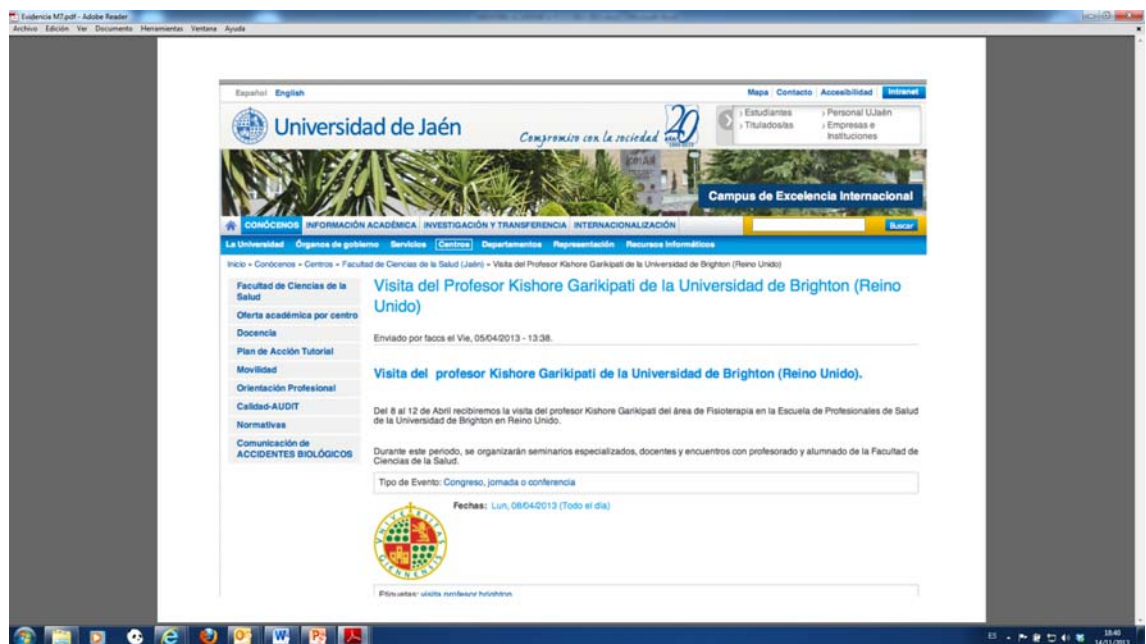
Evidencia M7.pdf - Adobe Reader
Archivo Edición Ver Documento Herramientas Ventana Ayuda

Español English
Mapa Contacto Accesibilidad Intranet
Universidad de Jaén
Compromiso con la sociedad 20
Estudiantes
Titulados/as
Personal UJaén
Empresas e Instituciones
Campus de Excelencia Internacional
CONÓCENOS INFORMACIÓN ACADÉMICA INVESTIGACIÓN Y TRANSFERENCIA INTERNACIONALIZACIÓN
Buscar
La Universidad Órganos de gobierno Servicios Centros Departamentos Representación Recursos Informáticos
Inicio » Conócenos » Centros » Facultad de Ciencias de la Salud (Jaén) » Visita del Profesor Kishore Garikipati de la Universidad de Brighton (Reino Unido)

Facultad de Ciencias de la Salud
Oferta académica por centro
Docencia
Plan de Acción Tutorial
Movilidad
Orientación Profesional
Calidad-AUDIT
Normativas
Comunicación de ACCIDENTES BIOLÓGICOS

Visita del Profesor Kishore Garikipati de la Universidad de Brighton (Reino Unido)

Enviado por faccs el Vie, 05/04/2013 - 13:38.

Visita del profesor Kishore Garikipati de la Universidad de Brighton (Reino Unido).

Del 8 al 12 de Abril recibiremos la visita del profesor Kishore Garikipati del área de Fisioterapia en la Escuela de Profesionales de Salud de la Universidad de Brighton en Reino Unido.

Durante este periodo, se organizarán seminarios especializados, docentes y encuentros con profesorado y alumnado de la Facultad de Ciencias de la Salud.

Tipo de Evento: Congreso, jornada o conferencia

Fechas: Lun, 08/04/2013 (Todo el día)

Etiquetas: visita profesor brighton

18:40
14/11/2013